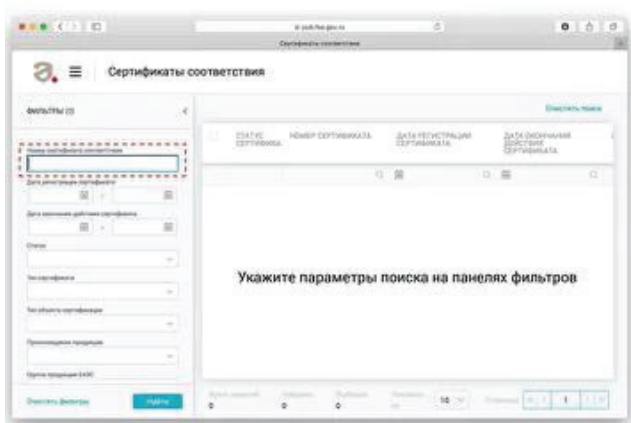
Сертификаты соответствия

Сертификаты соответствия

ФИЛЬТРЫ (0)

Номер сертификата соответствия

Дата регистрации сертификата

Дата окончания действия сертификата

Статус

Тип сертификата

Тип объекта сертификации

Происхождение продукции

Группа продукции ЕАЭС

Очистить фильтры

Найти

Очистить поиск

| | СТАТУС СЕРТИФИКАТА | НОМЕР СЕРТИФИКАТА | ДАТА РЕГИСТРАЦИИ СЕРТИФИКАТА | ДАТА ОКОНЧАНИЯ ДЕЙСТВИЯ СЕРТИФИКАТА |
|---|---|---|---|---|

Укажите параметры поиска на панелях фильтров

0

0

0

10

1